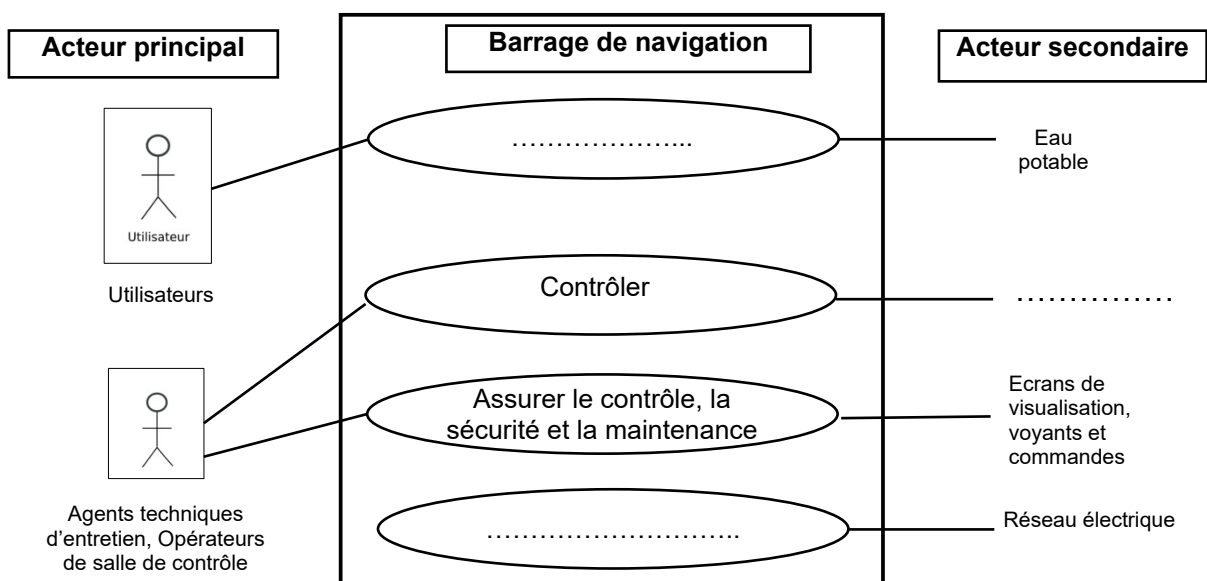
Acteur principal

Barrage de navigation

Acteur secondaire

Utilisateur

Utilisateurs

………………..

Eau potable

Contrôler

……………

Assurer le contrôle, la sécurité et la maintenance

Ecrans de visualisation, voyants et commandes

Agents techniques d'entretien, Opérateurs de salle de contrôle

……………………….

Réseau électrique